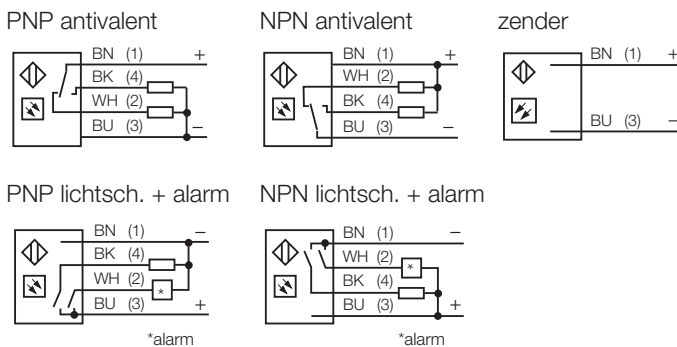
PNP antivalent

BN (1) +
BK (4)
WH (2)
BU (3) –

NPN antivalent

BN (1) +
WH (2)
BK (4)
BU (3) –

zender

BN (1) +
BU (3) –

PNP lichtsch. + alarm

BN (1) –
BK (4)
WH (2)
*
BU (3) +
*alarm

NPN lichtsch. + alarm

BN (1) –
WH (2)
*
BK (4)
BU (3) +
*alarm